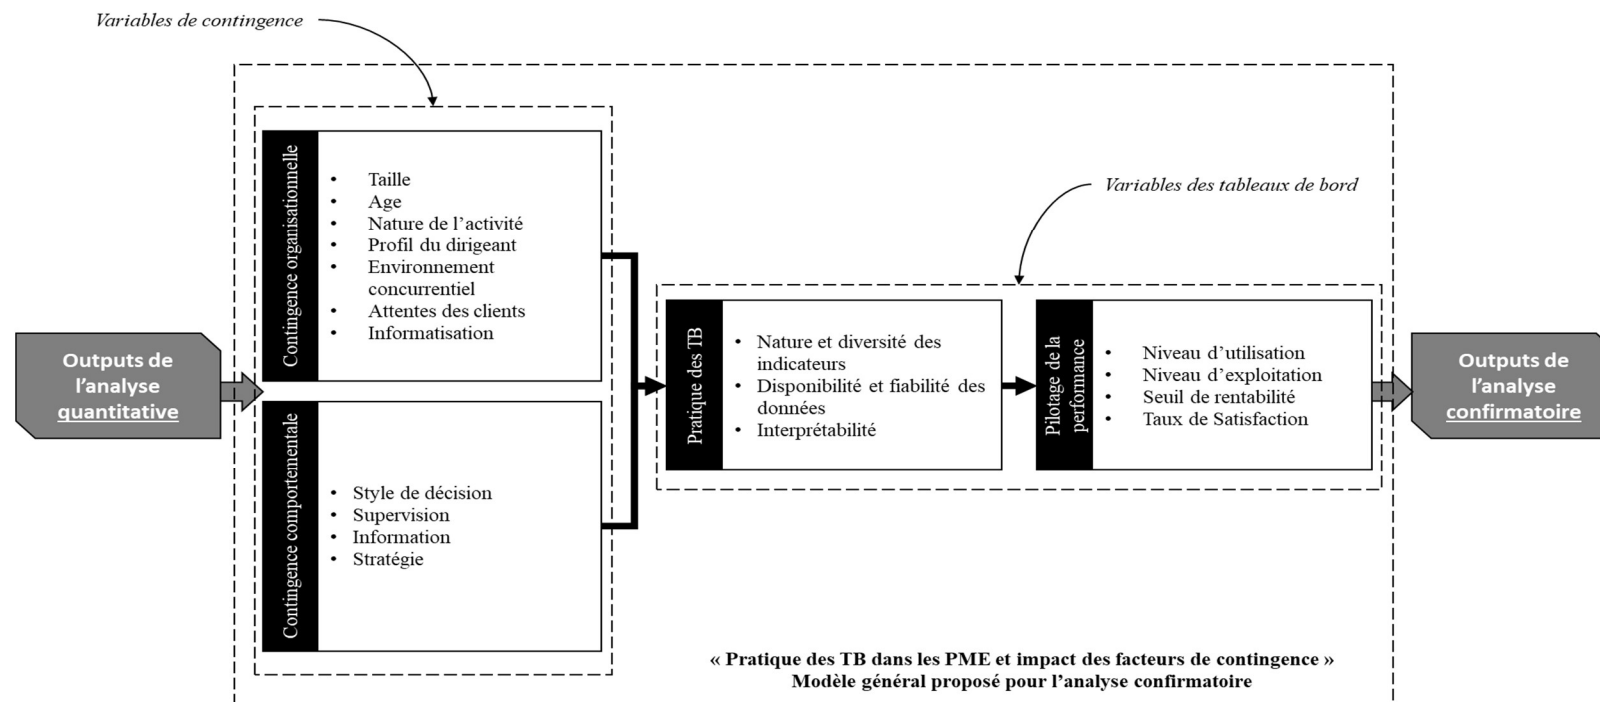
Variables de contingence

Outputs de l'analyse quantitative

Contingence organisationnelle

- Taille
- Age
- Nature de l'activité
- Profil du dirigeant
- Environnement concurrentiel
- Attentes des clients
- Informatisation

Contingence comportementale

- Style de décision
- Supervision
- Information
- Stratégie

Variables des tableaux de bord

Pratique des TB

- Nature et diversité des indicateurs
- Disponibilité et fiabilité des données
- Interprétabilité

Pilotage de la performance

- Niveau d'utilisation
- Niveau d'exploitation
- Seuil de rentabilité
- Taux de Satisfaction

Outputs de l'analyse confirmatoire

« Pratique des TB dans les PME et impact des facteurs de contingence »
Modèle général proposé pour l'analyse confirmatoire